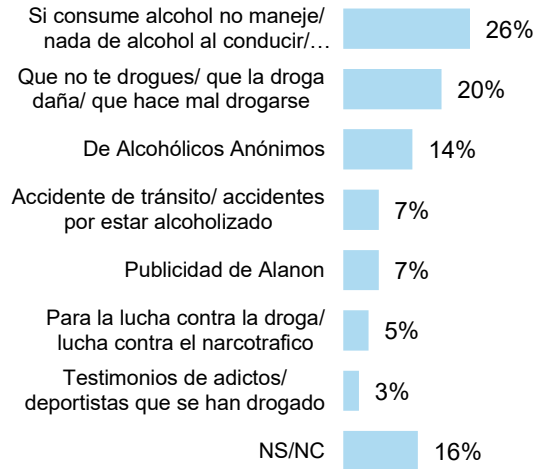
Si consume alcohol no maneje/ nada de alcohol al conducir/… 26%

Que no te drogues/ que la droga daña/ que hace mal drogarse 20%

De Alcohólicos Anónimos 14%

Accidente de tránsito/ accidentes por estar alcoholizado 7%

Publicidad de Alanon 7%

Para la lucha contra la droga/ lucha contra el narcotrafico 5%

Testimonios de adictos/ deportistas que se han drogado 3%

NS/NC 16%